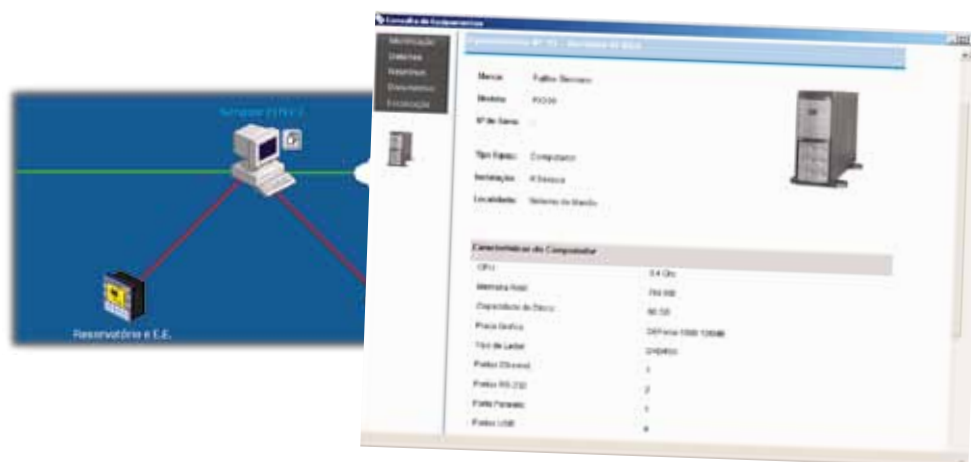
Consulta de Equipamentos

Identificação
Detalhes
Reparos
Documentos
Localização

Equipamento Nº 15 - Servidor de Web

Marca: Fujitsu Siemens
Modelo: P0000
Nº de Série: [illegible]

Tipo Equip.: Computador
Instalação: A Desaço
Localidade: Sistema de Bambu

Características do Computador

| | |
|---|---|
| CPU | 2.4 Ghz |
| Memória Ram | 768 MB |
| Capacidade do Disco | 80 GB |
| Placa Gráfica | GEForce 5500 128MB |
| Tipo de Leitor | DVD/RW |
| Portas Ethernet | 1 |
| Portas RS-232 | 2 |
| Porta Paralela | 1 |
| Portas USB | 4 |

Servidor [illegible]

Reservatório e E.E.